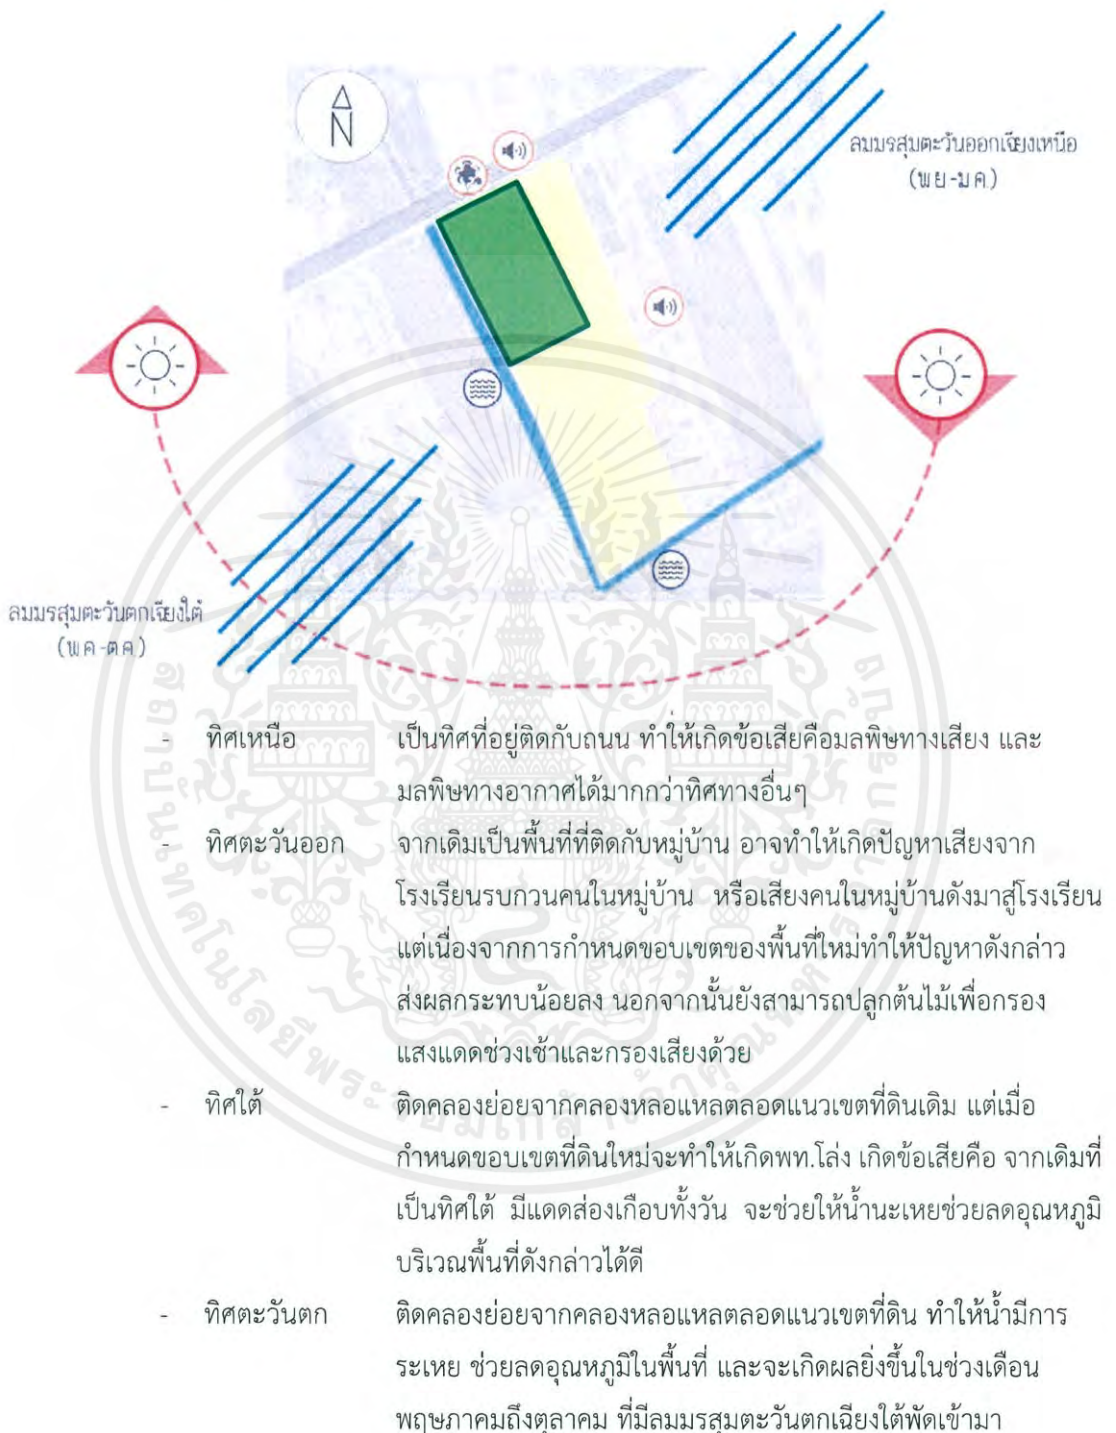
N

ลมมรสุมตะวันออกเฉียงเหนือ (พย-มค)

ลมมรสุมตะวันตกเฉียงใต้ (พค-ตค)

- ทิศเหนือ เป็นทิศที่อยู่ติดกับถนน ทำให้เกิดข้อเสียคือมลพิษทางเสียง และมลพิษทางอากาศได้มากกว่าทิศทางอื่นๆ

- ทิศตะวันออก จากเดิมเป็นพื้นที่ที่ติดกับหมู่บ้าน อาจทำให้เกิดปัญหาเสียงจากโรงเรียนรบกวนคนในหมู่บ้าน หรือเสียงคนในหมู่บ้านดังมาสู่โรงเรียน แต่เนื่องจากการกำหนดขอบเขตของพื้นที่ใหม่ทำให้ปัญหาดังกล่าวส่งผลกระทบน้อยลง นอกจากนั้นยังสามารถปลูกต้นไม้เพื่อกรองแสงแดดช่วงเช้าและกรองเสียงด้วย

- ทิศใต้ ติดคลองย่อยจากคลองหลอแหลตลอดแนวเขตที่ดินเดิม แต่เมื่อกำหนดขอบเขตที่ดินใหม่จะทำให้เกิดพท.โล่ง เกิดข้อเสียคือ จากเดิมที่เป็นทิศใต้ มีแดดส่องเกือบทั้งวัน จะช่วยให้น้ำนะเหยช่วยลดอุณหภูมิบริเวณพื้นที่ดังกล่าวได้ดี

- ทิศตะวันตก ติดคลองย่อยจากคลองหลอแหลตลอดแนวเขตที่ดิน ทำให้น้ำมีการระเหย ช่วยลดอุณหภูมิในพื้นที่ และจะเกิดผลยิ่งขึ้นในช่วงเดือนพฤษภาคมถึงตุลาคม ที่มีลมมรสุมตะวันตกเฉียงใต้พัดเข้ามา